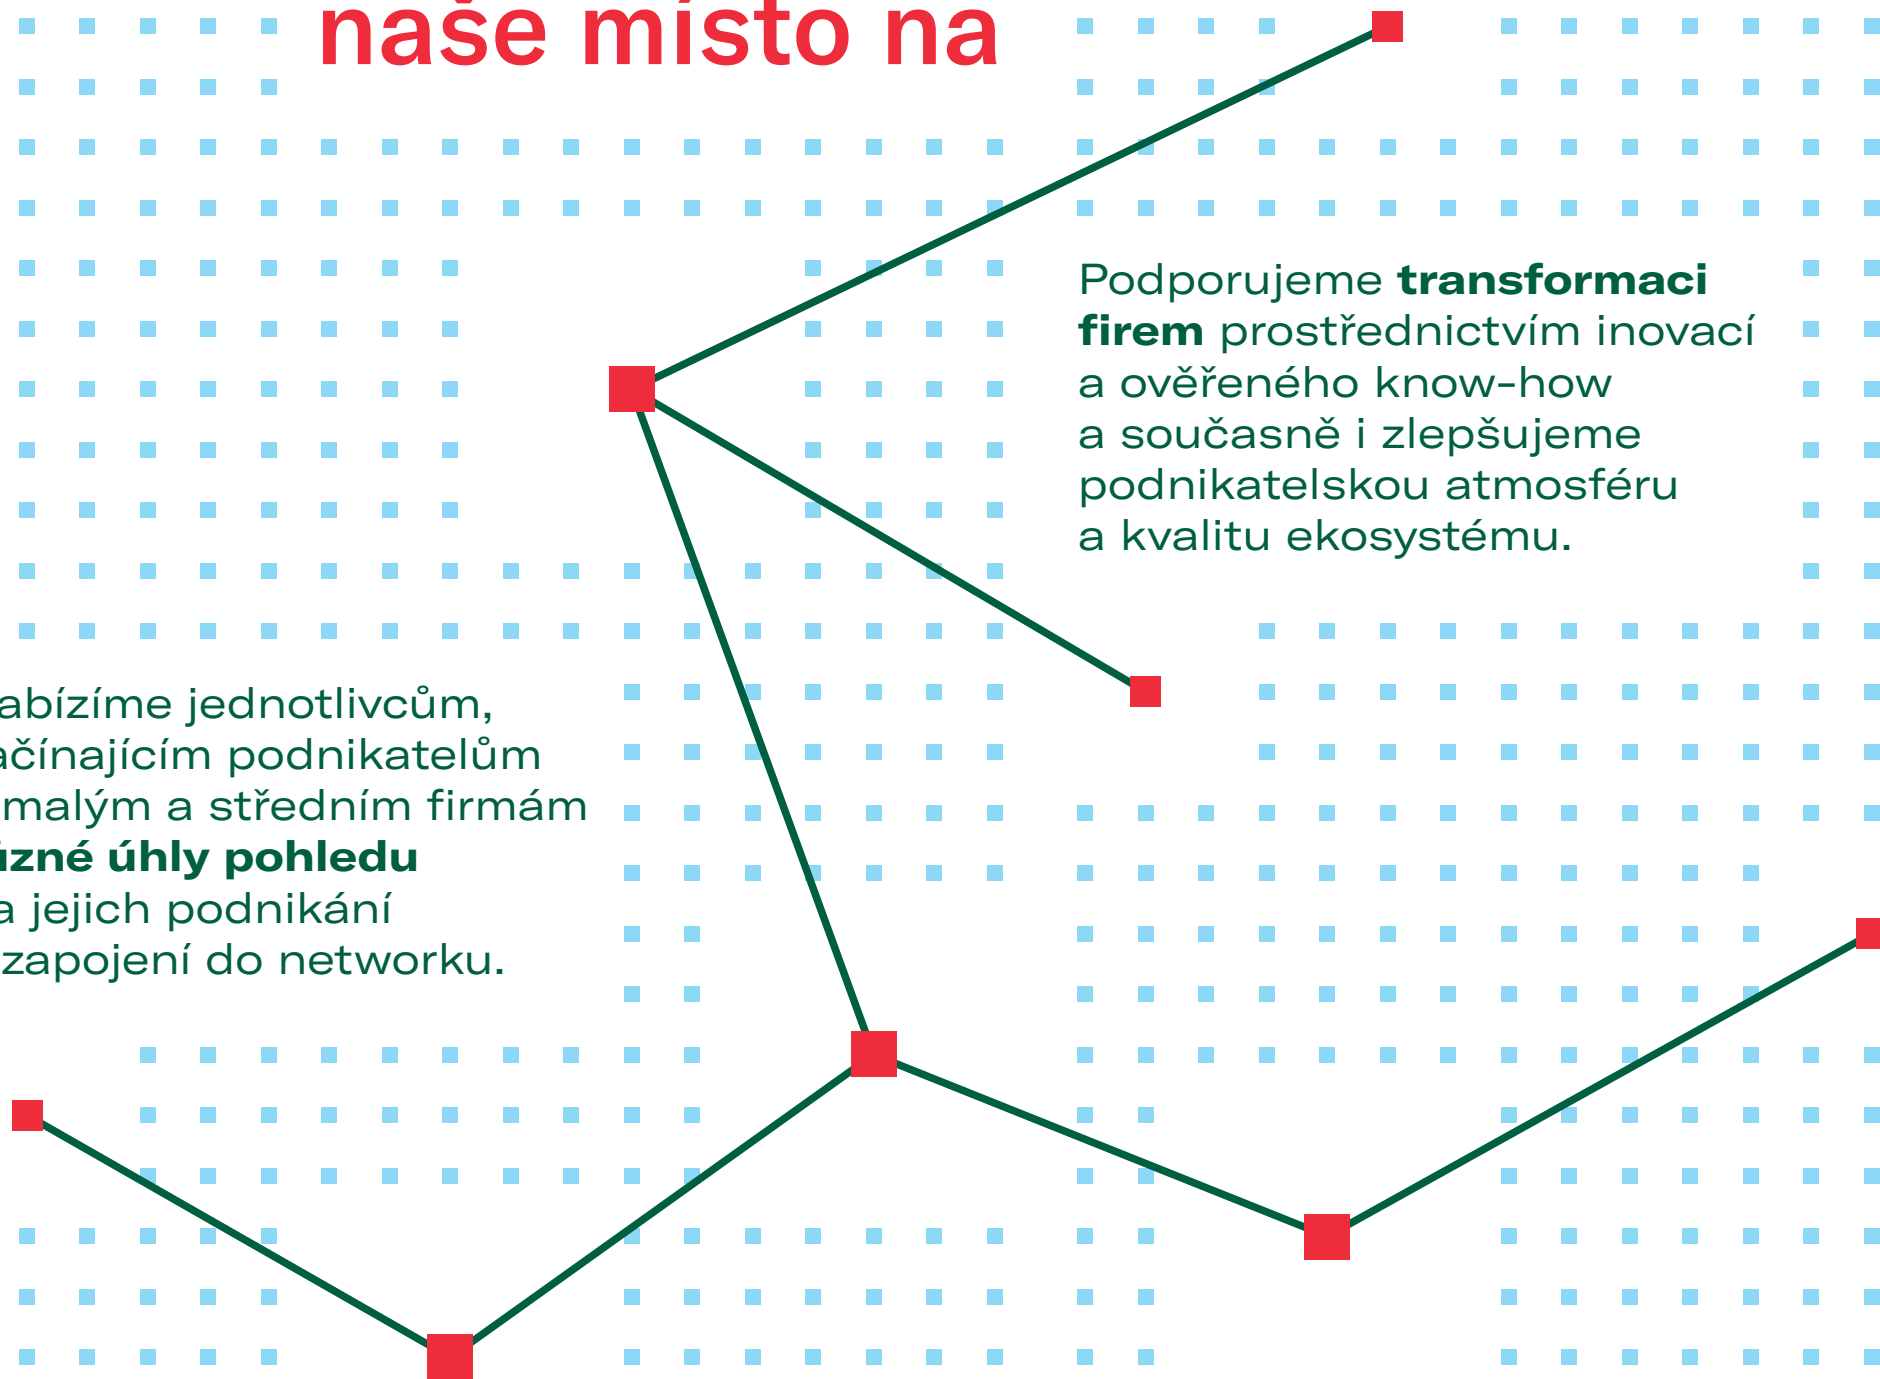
naše místo na

Podporujeme **transformaci firem** prostřednictvím inovací a ověřeného know-how a současně i zlepšujeme podnikatelskou atmosféru a kvalitu ekosystému.

abízíme jednotlivcům, ačínajícím podnikatelům malým a středním firmám **ízné úhly pohledu** a jejich podnikání zapojení do networku.